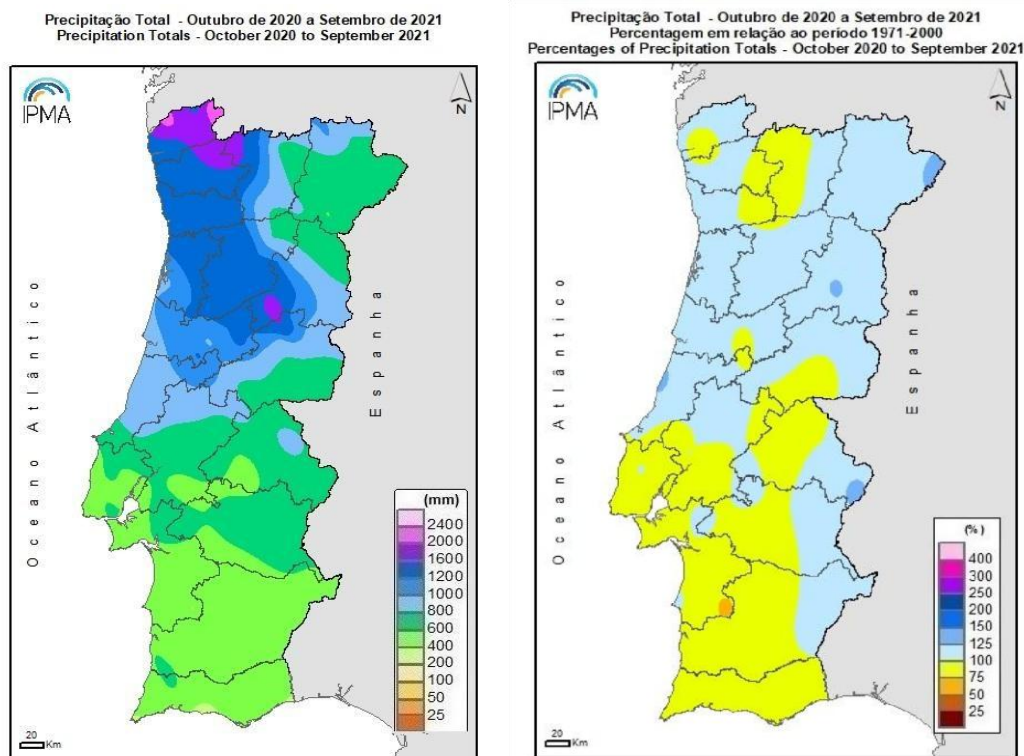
Precipitação Total - Outubro de 2020 a Setembro de 2021
Precipitation Totals - October 2020 to September 2021

IPMA

N

Oceano Atlântico

Espanha

(mm)
2400
2000
1600
1200
1000
800
600
400
200
100
50
25

20
Km

Precipitação Total - Outubro de 2020 a Setembro de 2021
Percentagem em relação ao período 1971-2000
Percentages of Precipitation Totals - October 2020 to September 2021

IPMA

N

Oceano Atlântico

Espanha

(%)
400
300
250
200
150
125
100
75
50
25

20
Km